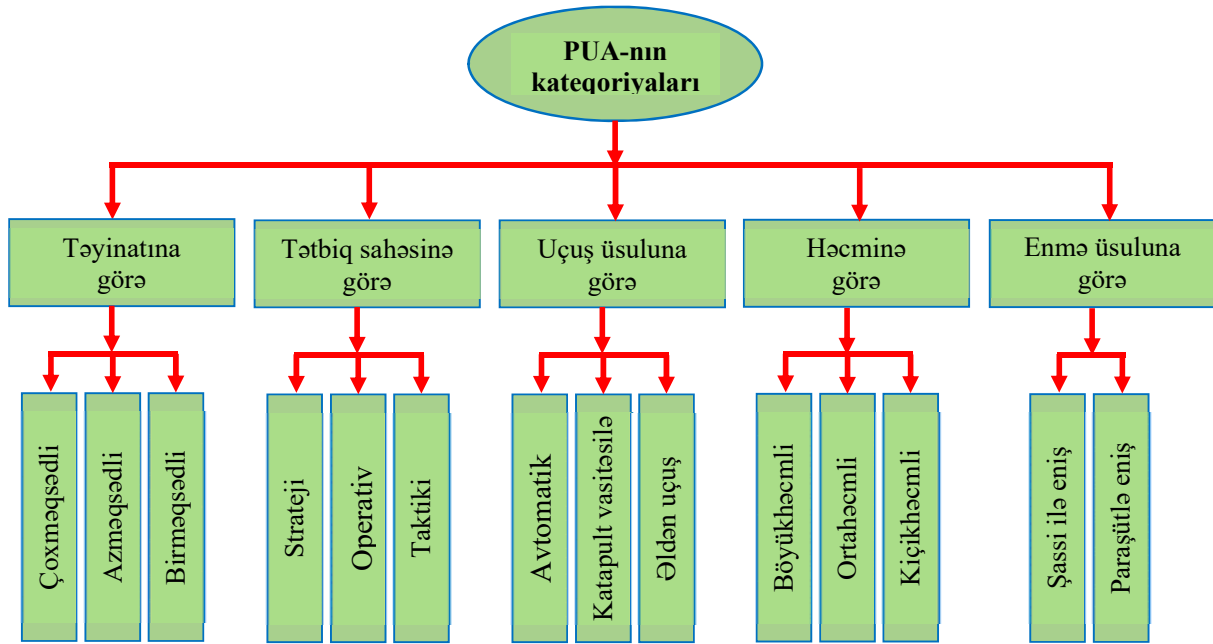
PUA-nın kateqoriyaları

Təyinatına görə

Çoxməqsədli

Azməqsədli

Birməqsədli

Tətbiq sahəsinə görə

Strateji

Operativ

Taktiki

Uçuş üsuluna görə

Avtomatik

Katapult vasitəsilə

Əldən uçuş

Həcminə görə

Böyükhəcmli

Ortahəcmli

Kiçikhəcmli

Enmə üsuluna görə

Şassi ilə eniş

Paraşütlə eniş